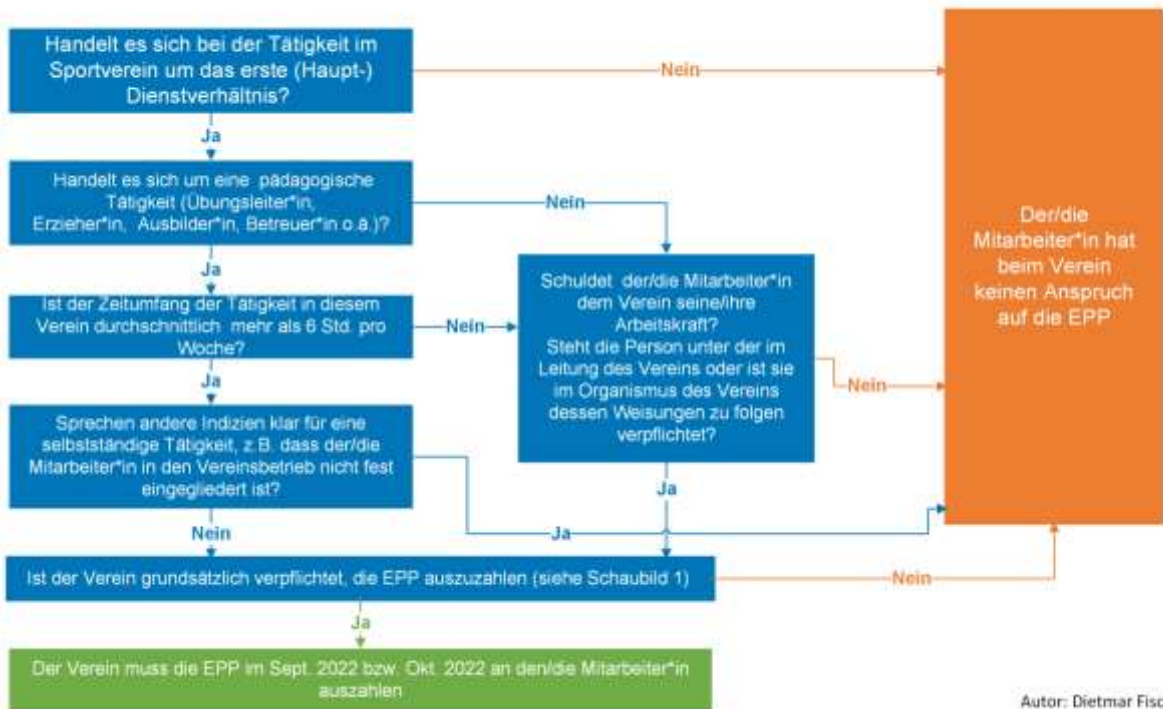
Handelt es sich bei der Tätigkeit im Sportverein um das erste (Haupt-) Dienstverhältnis?

Nein

Ja

Handelt es sich um eine pädagogische Tätigkeit (Übungsleiter*in, Erzieher*in, Ausbilder*in, Betreuer*in o.ä.)?

Nein

Ja

Ist der Zeitumfang der Tätigkeit in diesem Verein durchschnittlich mehr als 6 Std. pro Woche?

Nein

Ja

Sprechen andere Indizien klar für eine selbstständige Tätigkeit, z.B. dass der/die Mitarbeiter*in in den Vereinsbetrieb nicht fest eingegliedert ist?

Schuldet der/die Mitarbeiter*in dem Verein seine/ihre Arbeitskraft? Steht die Person unter der im Leitung des Vereins oder ist sie im Organismus des Vereins dessen Weisungen zu folgen verpflichtet?

Nein

Ja

Ja

Nein

Der/die Mitarbeiter*in hat beim Verein keinen Anspruch auf die EPP

Ist der Verein grundsätzlich verpflichtet, die EPP auszuzahlen (siehe Schaubild 1)

Nein

Ja

Der Verein muss die EPP im Sept. 2022 bzw. Okt. 2022 an den/die Mitarbeiter*in auszahlen

Autor: Dietmar Fisc